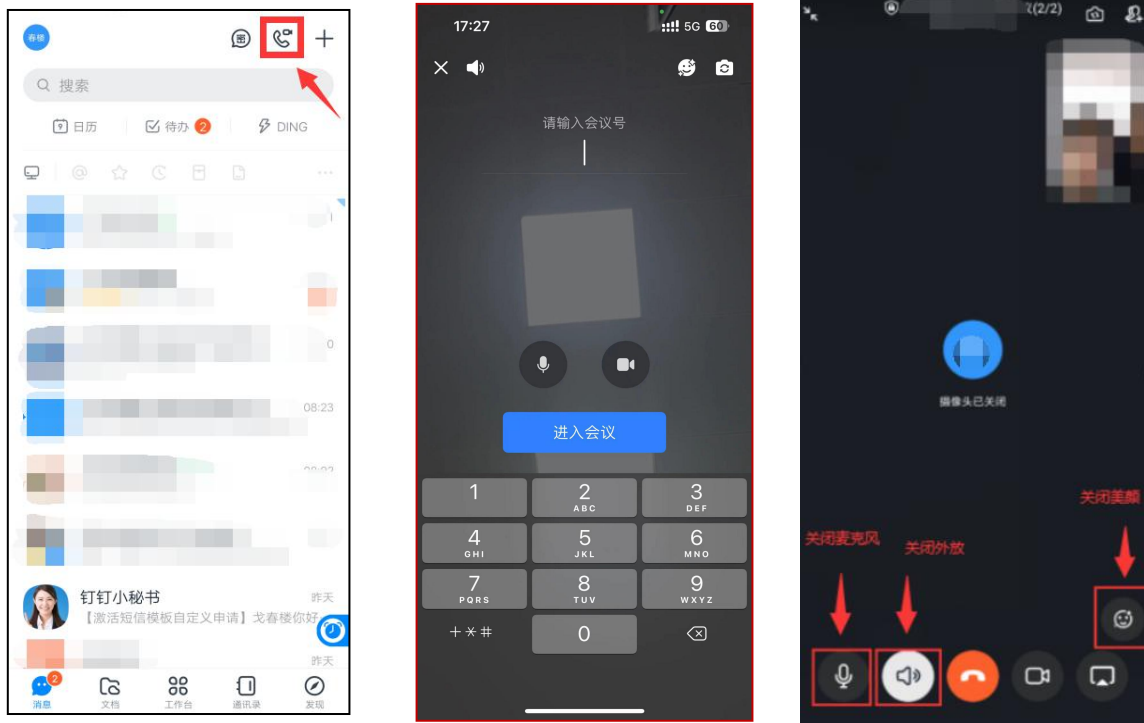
春楼

搜索

日历 | 待办 2 | DING

0

08:23

钉钉小秘书 昨天
【激活短信模板自定义申请】戈春楼您好

昨天

消息 2 | 文档 | 工作台 | 通讯录 | 发现

17:27 5G 60

请输入会议号

进入会议

| 1 | 2 ABC | 3 DEF |
|---|---|---|
| 4 GHI | 5 JKL | 6 MNO |
| 7 PQRS | 8 TUV | 9 WXYZ |
| + * # | 0 | |

(2/2)

摄像头已关闭

关闭美颜

关闭麦克风

关闭外放